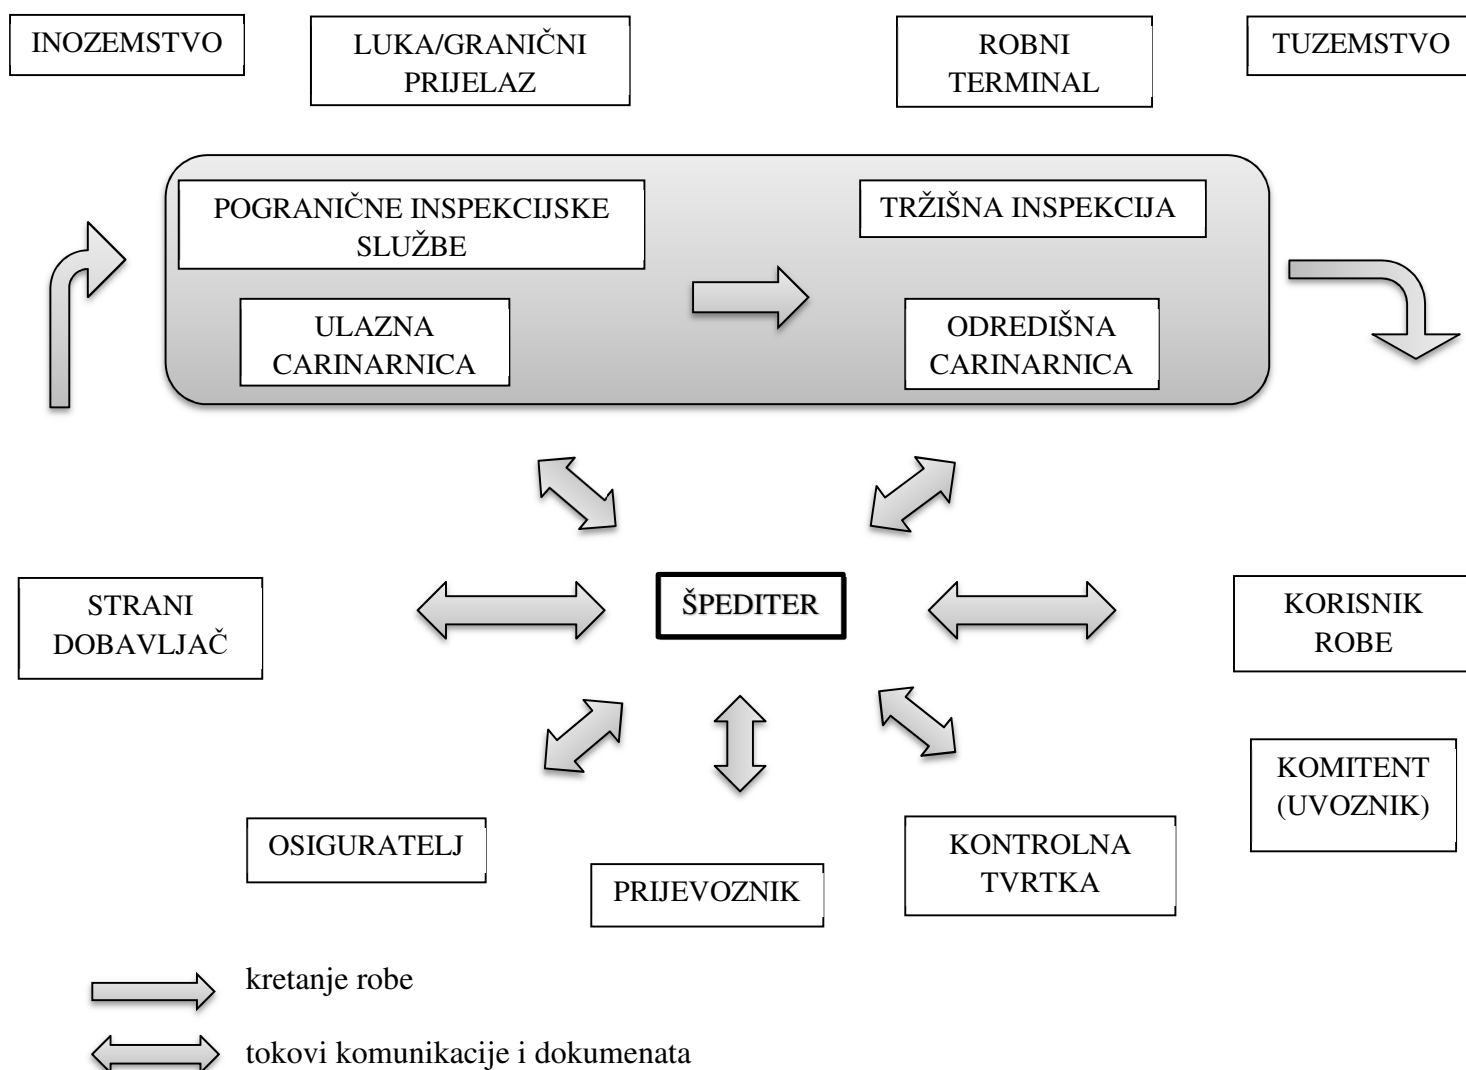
INOZEMSTVO

LUKA/GRANIČNI PRIJELAZ

ROBNI TERMINAL

TUZEMSTVO

POGRANIČNE INSPEKCIJSKE SLUŽBE

TRŽIŠNA INSPEKCIJA

ULAZNA CARINARNICA

ODREDIŠNA CARINARNICA

STRANI DOBAVLJAČ

ŠPEDITER

KORISNIK ROBE

KOMITENT (UVOZNIK)

OSIGURATELJ

PRIJEVOZNIK

KONTROLNA TVRTKA

kretanje robe

tokovi komunikacije i dokumenata